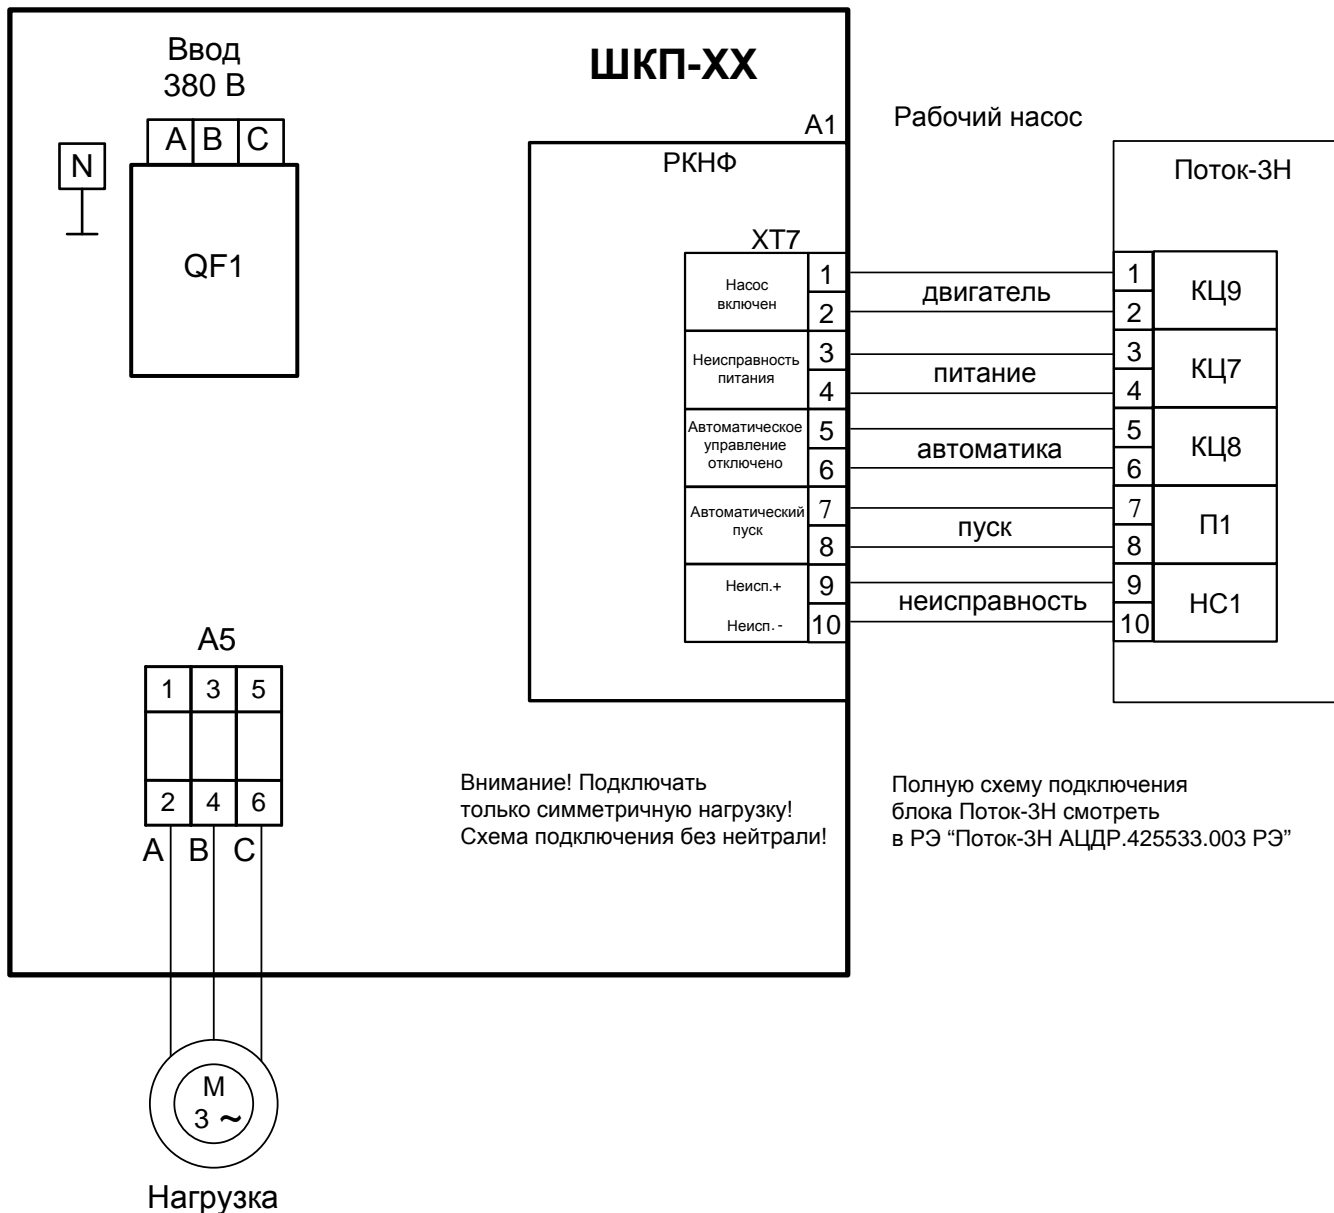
Ввод
380 В

A B C

N

QF1

ШКП-XX

A1

РКНФ

XT7

Рабочий насос

Поток-3Н

| | | | | |
|---|---|---|---|---|
| Насос включен | 1 | двигатель | 1 | КЦ9 |
| | 2 | | 2 | |
| Неисправность питания | 3 | питание | 3 | КЦ7 |
| | 4 | | 4 | |
| Автоматическое управление отключено | 5 | автоматика | 5 | КЦ8 |
| | 6 | | 6 | |
| Автоматический пуск | 7 | пуск | 7 | П1 |
| | 8 | | 8 | |
| Неисп.+ | 9 | неисправность | 9 | НС1 |
| Неисп.- | 10 | | 10 | |

A5

1 3 5

2 4 6

A B C

Внимание! Подключать только симметричную нагрузку! Схема подключения без нейтрали!

Полную схему подключения блока Поток-3Н смотреть в РЭ “Поток-3Н АЦДР.425533.003 РЭ”

M
3 ~

Нагрузка